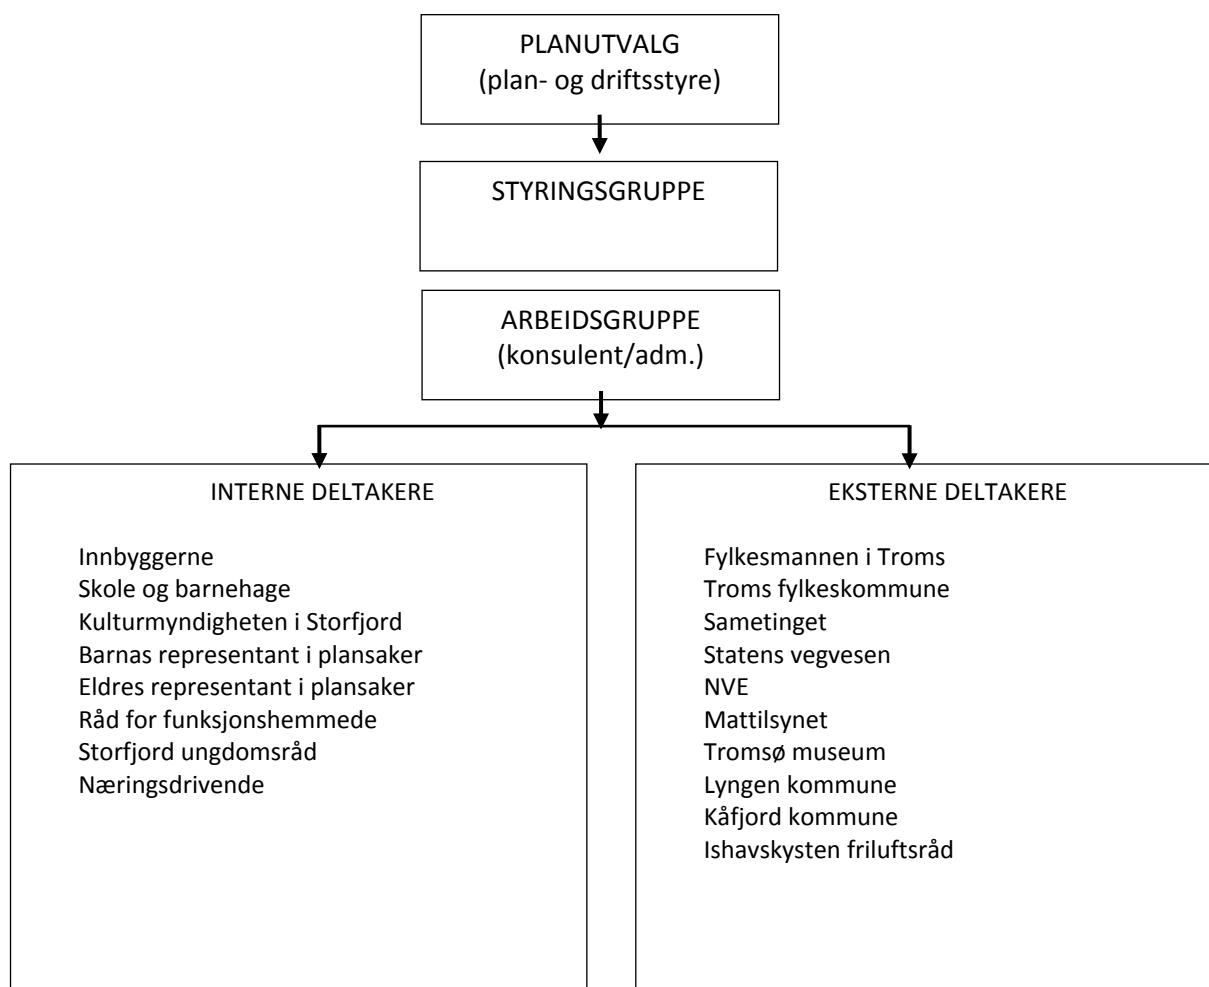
PLANUTVALG
(plan- og driftsstyre)

STYRINGSGRUPPE

ARBEIDSGRUPPE
(konsulent/adm.)

INTERNE DELTAKERE

Innbyggerne
Skole og barnehage
Kulturmyndigheten i Storfjord
Barnas representant i plansaker
Eldres representant i plansaker
Råd for funksjonshemmede
Storfjord ungdomsråd
Næringsdrivende

EKSTERNE DELTAKERE

Fylkesmannen i Troms
Troms fylkeskommune
Sametinget
Statens vegvesen
NVE
Mattilsynet
Tromsø museum
Lyngen kommune
Kåfjord kommune
Ishavskysten friluftsråd